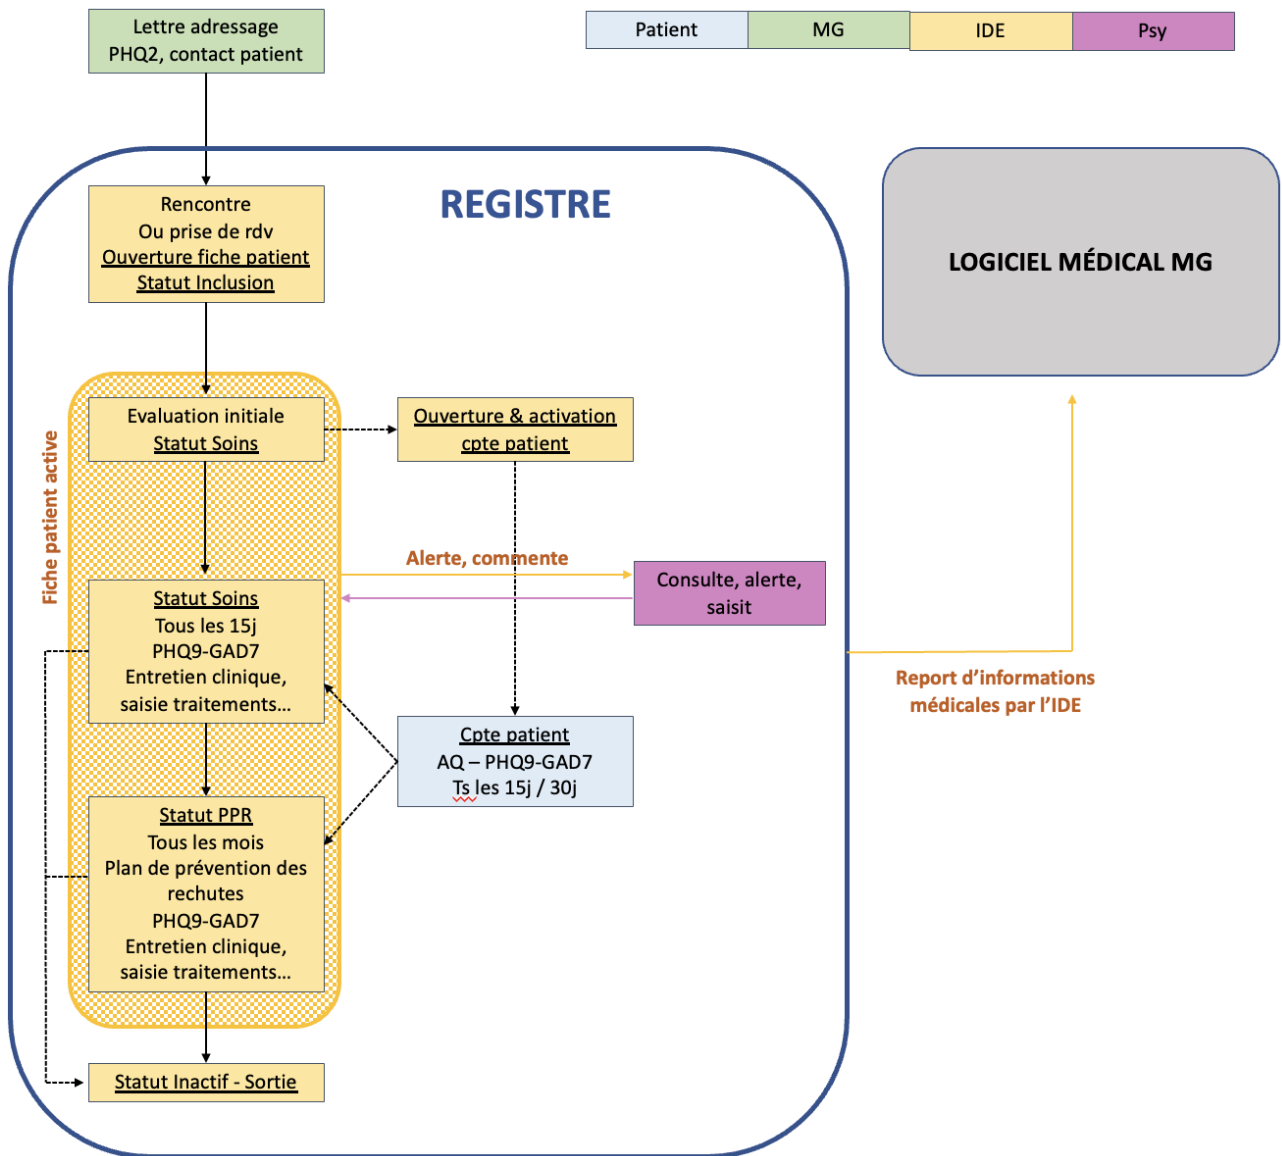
Lettre adressage
PHQ2, contact patient

| Patient | MG | IDE | Psy |
|---|---|---|---|

REGISTRE

LOGICIEL MÉDICAL MG

Rencontre
Ou prise de rdv
Ouverture fiche patient
Statut Inclusion

Fiche patient active

Evaluation initiale
Statut Soins

Ouverture & activation cpte patient

Alerte, commente

Consulte, alerte, saisit

Statut Soins
Tous les 15j
PHQ9-GAD7
Entretien clinique, saisie traitements…

Report d'informations médicales par l'IDE

Cpte patient
AQ – PHQ9-GAD7
Ts les 15j / 30j

Statut PPR
Tous les mois
Plan de prévention des rechutes
PHQ9-GAD7
Entretien clinique, saisie traitements…

Statut Inactif - Sortie